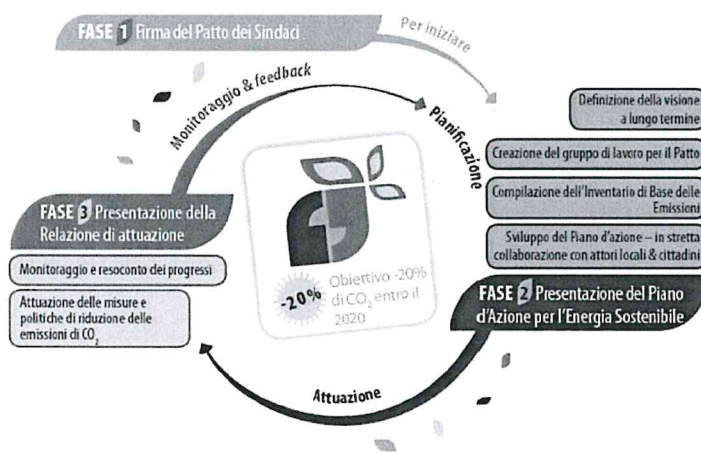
FASE 1 Firma del Patto dei Sindaci

Per iniziare

Monitoraggio & feedback

Pianificazione

Definizione della visione a lungo termine

Creazione del gruppo di lavoro per il Patto

Compilazione dell'Inventario di Base delle Emissioni

Sviluppo del Piano d'azione – in stretta collaborazione con attori locali & cittadini

FASE 3 Presentazione della Relazione di attuazione

Monitoraggio e resoconto dei progressi

Attuazione delle misure e politiche di riduzione delle emissioni di $CO_2$

-20% Obiettivo -20% di $CO_2$ entro il 2020

FASE 2 Presentazione del Piano d'Azione per l'Energia Sostenibile

Attuazione